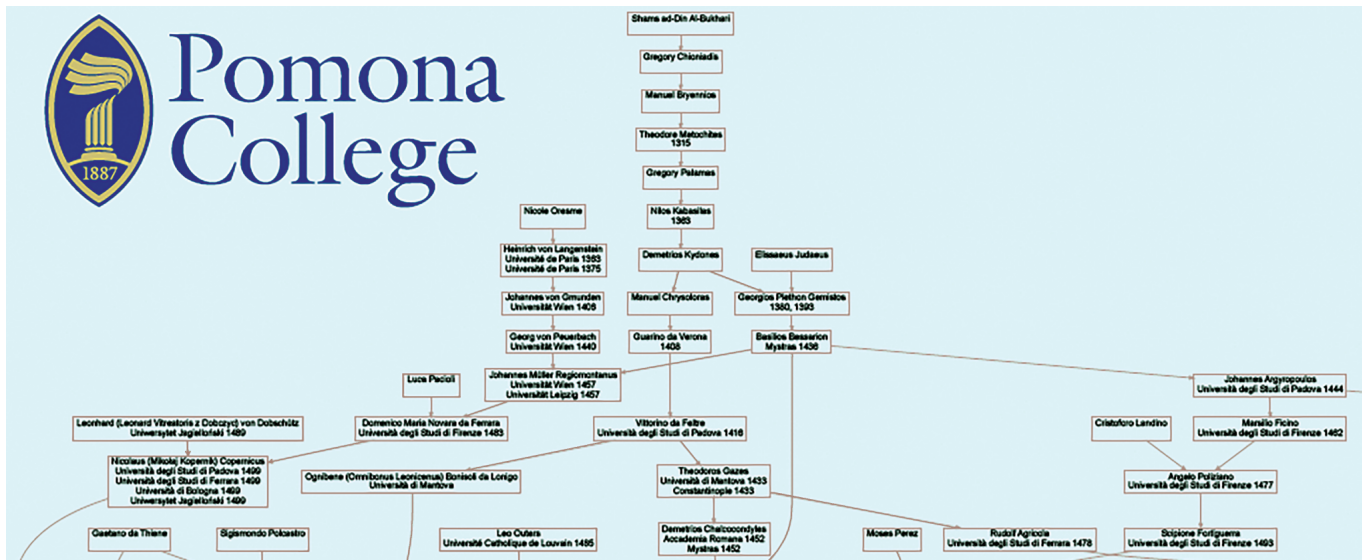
1887

Pomona College

Shams ad-Din Al-Bukhari

Gregory Chioniadis

Manuel Bryennios

Theodore Metochites
1315

Gregory Palamas

Nicole Oresme

Nilos Kabasilas
1363

Heinrich von Langenstein
Université de Paris 1363
Université de Paris 1375

Demetrios Kydones

Elissaeus Judaeus

Johannes von Gmunden
Universität Wien 1406

Manuel Chrysoloras

Georgios Plethon Gemistos
1380, 1393

Georg von Peuerbach
Universität Wien 1440

Guarino da Verona
1408

Basilios Bessarion
Mystras 1436

Luca Pacioli

Johannes Müller Regiomontanus
Universität Wien 1457
Universität Leipzig 1457

Johannes Argyropoulos
Università degli Studi di Padova 1444

Leonhard (Leonard Vitrestoris z Dobczyc) von Dobschütz
Uniwersytet Jagielloński 1489

Domenico Maria Novara da Ferrara
Università degli Studi di Firenze 1483

Vittorino da Feltre
Università degli Studi di Padova 1416

Cristoforo Landino

Marsilio Ficino
Università degli Studi di Firenze 1462

Nicolaus (Mikołaj Kopernik) Copernicus
Università degli Studi di Padova 1499
Università degli Studi di Ferrara 1499
Università di Bologna 1499
Uniwersytet Jagielloński 1499

Ognibene (Omnibonus Leonicenus) Bonisoli da Lonigo
Università di Mantova

Theodoros Gazes
Università di Mantova 1433
Constantinople 1433

Angelo Poliziano
Università degli Studi di Firenze 1477

Gaetano da Thiene

Sigismondo Polcastro

Leo Outers
Université Catholique de Louvain 1485

Demetrios Chalcocondyles
Accademia Romana 1452
Mystras 1452

Moses Perez

Rudolf Agricola
Università degli Studi di Ferrara 1478

Scipione Fortiguerra
Università degli Studi di Firenze 1493